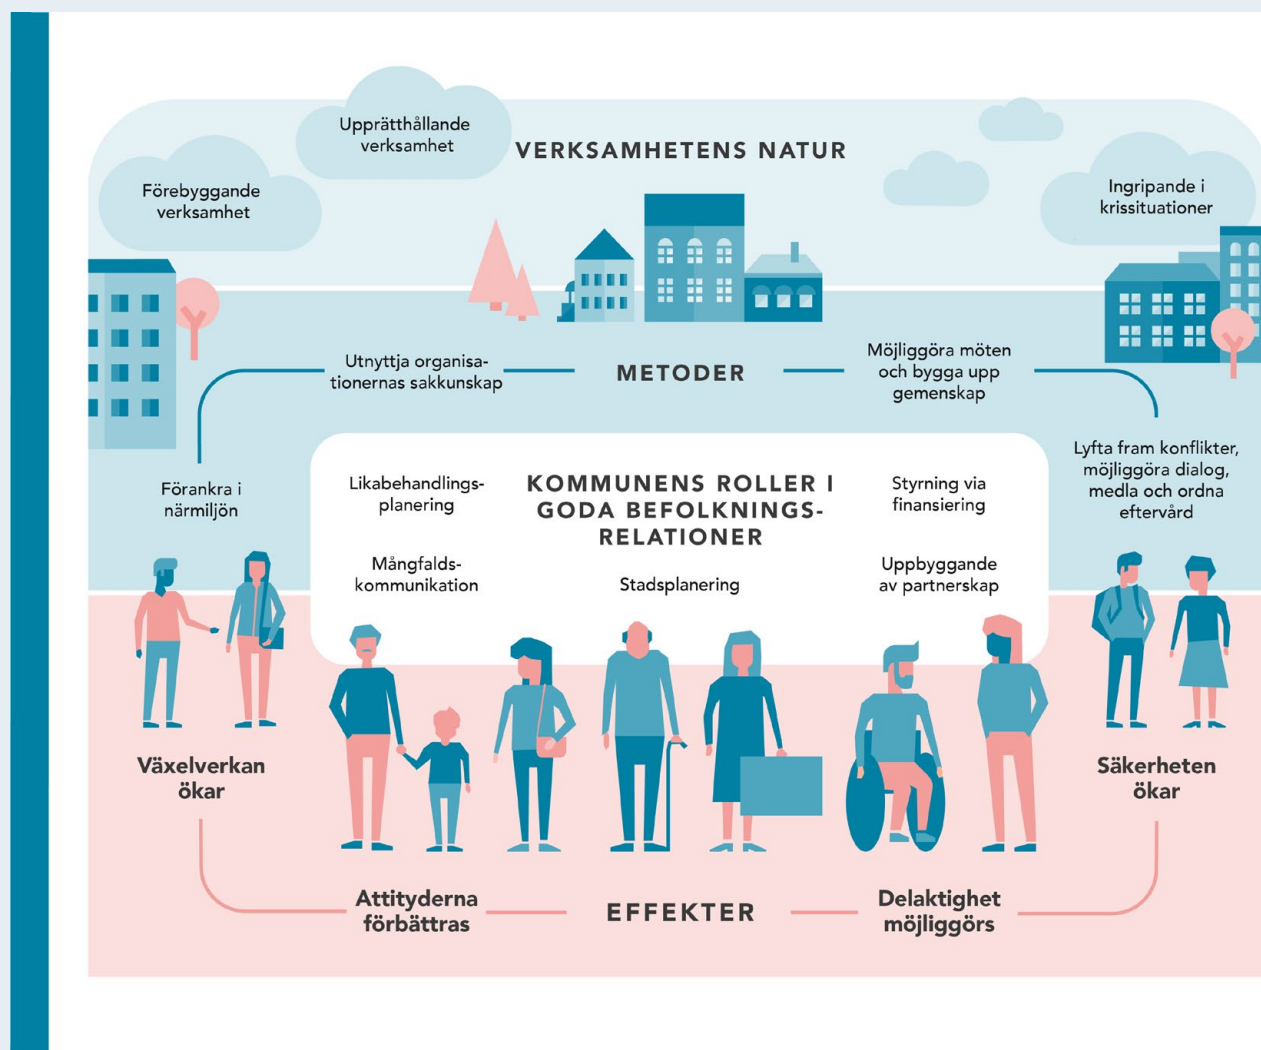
Upprätthållande verksamhet

VERKSAMHETENS NATUR

Förebyggande verksamhet

Ingripande i krissituationer

Utnyttja organisationernas sakkunskap

METODER

Möjliggöra möten och bygga upp gemenskap

Förankra i närmiljön

Likabehandlingsplanering

KOMMUNENS ROLLER I GODA BEFOLKNINGSRELATIONER

Styrning via finansiering

Lyfta fram konflikter, möjliggöra dialog, medla och ordna eftervård

Mångfaldskommunikation

Stadsplanering

Uppbyggande av partnerskap

Växelverkan ökar

Säkerheten ökar

Attityderna förbättras

EFFEKTER

Delaktighet möjliggörs